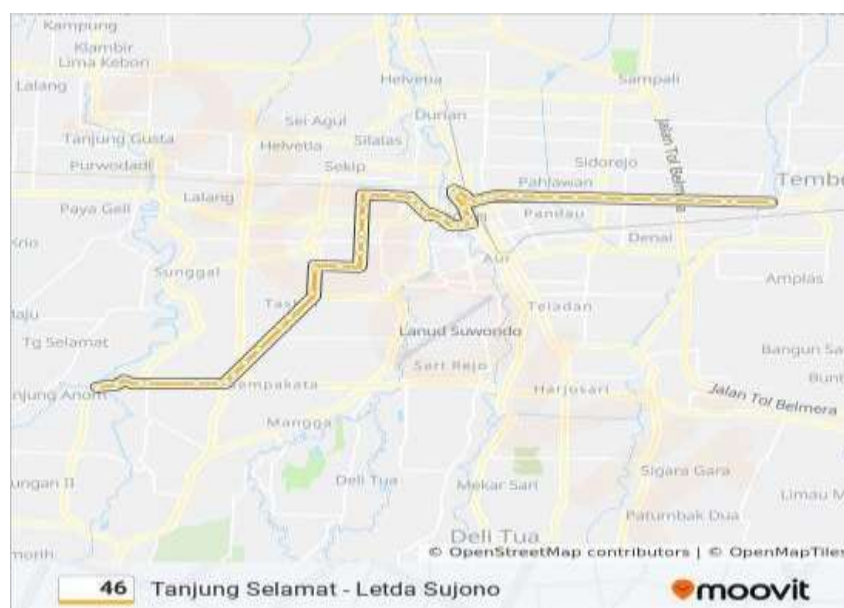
Kampung
Klambir
Lima Kebon
Lalang
Helvetia
Sampali
Sei Agul
Durian
Tanjung Gusta
Helvetia
Sitalas
Jalan Tol Belmera
Purwodadi
Sekip
Sidorejo
Lalang
Pahlawan
Temb
Paya Geli
Pandau
Denai
Krio
Sunggal
Aur
Amplas
Taju
Tas
Teladan
Tg Selamat
Lanud Suwondo
Bangun Sa
Sari Rejo
Bunt
njung Anom
Tempakata
Harjosari
Jalan Tol Belmera
Mangga
ungan II
Deli Tua
Mekar Sari
Sigara Gara
Limau M
Patumbak Dua
Deli Tua
morih
© OpenStreetMap contributors | © OpenMapTiles
46 Tanjung Selamat - Letda Sujono
moovit